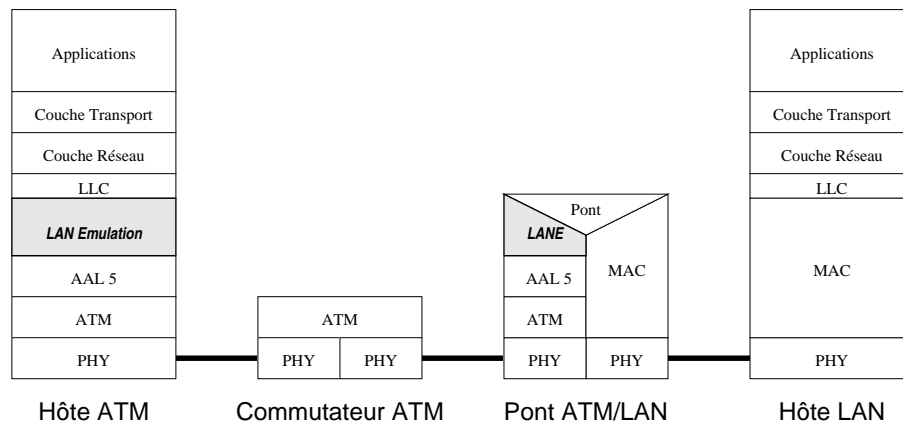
Applications
Couche Transport
Couche Réseau
LLC
LAN Emulation
AAL 5
ATM
PHY

Hôte ATM

ATM
PHY PHY

Commutateur ATM

Pont
LANE
AAL 5
ATM
PHY
MAC
PHY

Pont ATM/LAN

Applications
Couche Transport
Couche Réseau
LLC
MAC
PHY

Hôte LAN